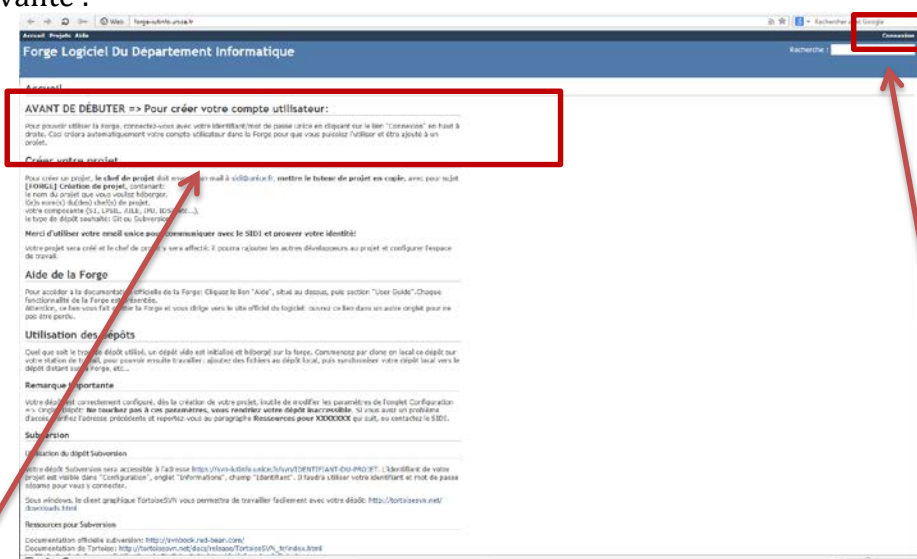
vante :

Web forge-sdinfo.unice.fr

Rechercher avec Google

Accueil Projets Aide

Connexion

Forge Logiciel Du Département Informatique

Recherche :

Accueil

AVANT DE DÉBUTER => Pour créer votre compte utilisateur:

Pour pouvoir utiliser la forge, connectez-vous avec votre identifiant/mot de passe unice en cliquant sur le lien "Connexion" en haut à droite. Ceci créera automatiquement votre compte utilisateur dans la Forge pour que vous puissiez l'utiliser et être ajouté à un projet.

Créer votre projet

Pour créer un projet, le chef de projet doit envoyer un mail à sidi@unice.fr, mettre le tuteur de projet en copie, avec pour sujet [FORGE] Création de projet, contenant:
le nom du projet que vous voulez héberger,
le(s) nom(s) du(des) chef(s) de projet,
votre composante (SI, LPSIL, AIUL, IPU, IDS, etc...),
le type de dépôt souhaité: Git ou Subversion.

Merci d'utiliser votre email unice pour communiquer avec le SIDI et prouver votre identité!

Votre projet sera créé et le chef de projet y sera affecté; il pourra rajouter les autres développeurs au projet et configurer l'espace de travail.

Aide de la Forge

Pour accéder à la documentation officielle de la Forge: Cliquez le lien "Aide", situé au dessus, puis section "User Guide". Chaque fonctionnalité de la Forge est présentée.
Attention, ce lien vous fait quitter la Forge et vous dirige vers le site officiel du logiciel: ouvrez ce lien dans un autre onglet pour ne pas être perdu.

Utilisation des dépôts

Quel que soit le type de dépôt utilisé, un dépôt vide est initialisé et hébergé sur la forge. Commencez par clone en local ce dépôt sur votre station de travail, pour pouvoir ensuite travailler : ajoutez des fichiers au dépôt local, puis synchronisez votre dépôt local vers le dépôt distant sur la Forge, etc...

Remarque importante

Votre dépôt est correctement configuré, dès la création de votre projet, inutile de modifier les paramètres de l'onglet Configuration => Onglet Dépôt: Ne touchez pas à ces paramètres, vous rendriez votre dépôt inaccessible. Si vous avez un problème d'accès, vérifiez l'adresse précédente et reportez-vous au paragraphe Ressources pour XXXXXXX qui suit, ou contactez le SIDI.

Subversion

Utilisation du dépôt Subversion

Votre dépôt Subversion sera accessible à l'adresse https://svn-sdinfo.unice.fr/svn/IDENTIFIANT-DU-PROJET. L'identifiant de votre projet est visible dans "Configuration", onglet "Informations", champ "Identifiant". Il faudra utiliser votre identifiant et mot de passe sésame pour vous y connecter.

Sous windows, le client graphique TortoiseSVN vous permettra de travailler facilement avec votre dépôt: http://tortoisesvn.net/downloads.html

Ressources pour Subversion

Documentation officielle subversion: http://svnbook.red-bean.com/
Documentation de Tortoise: http://tortoisesvn.net/docs/release/TortoiseSVN_fr/index.html